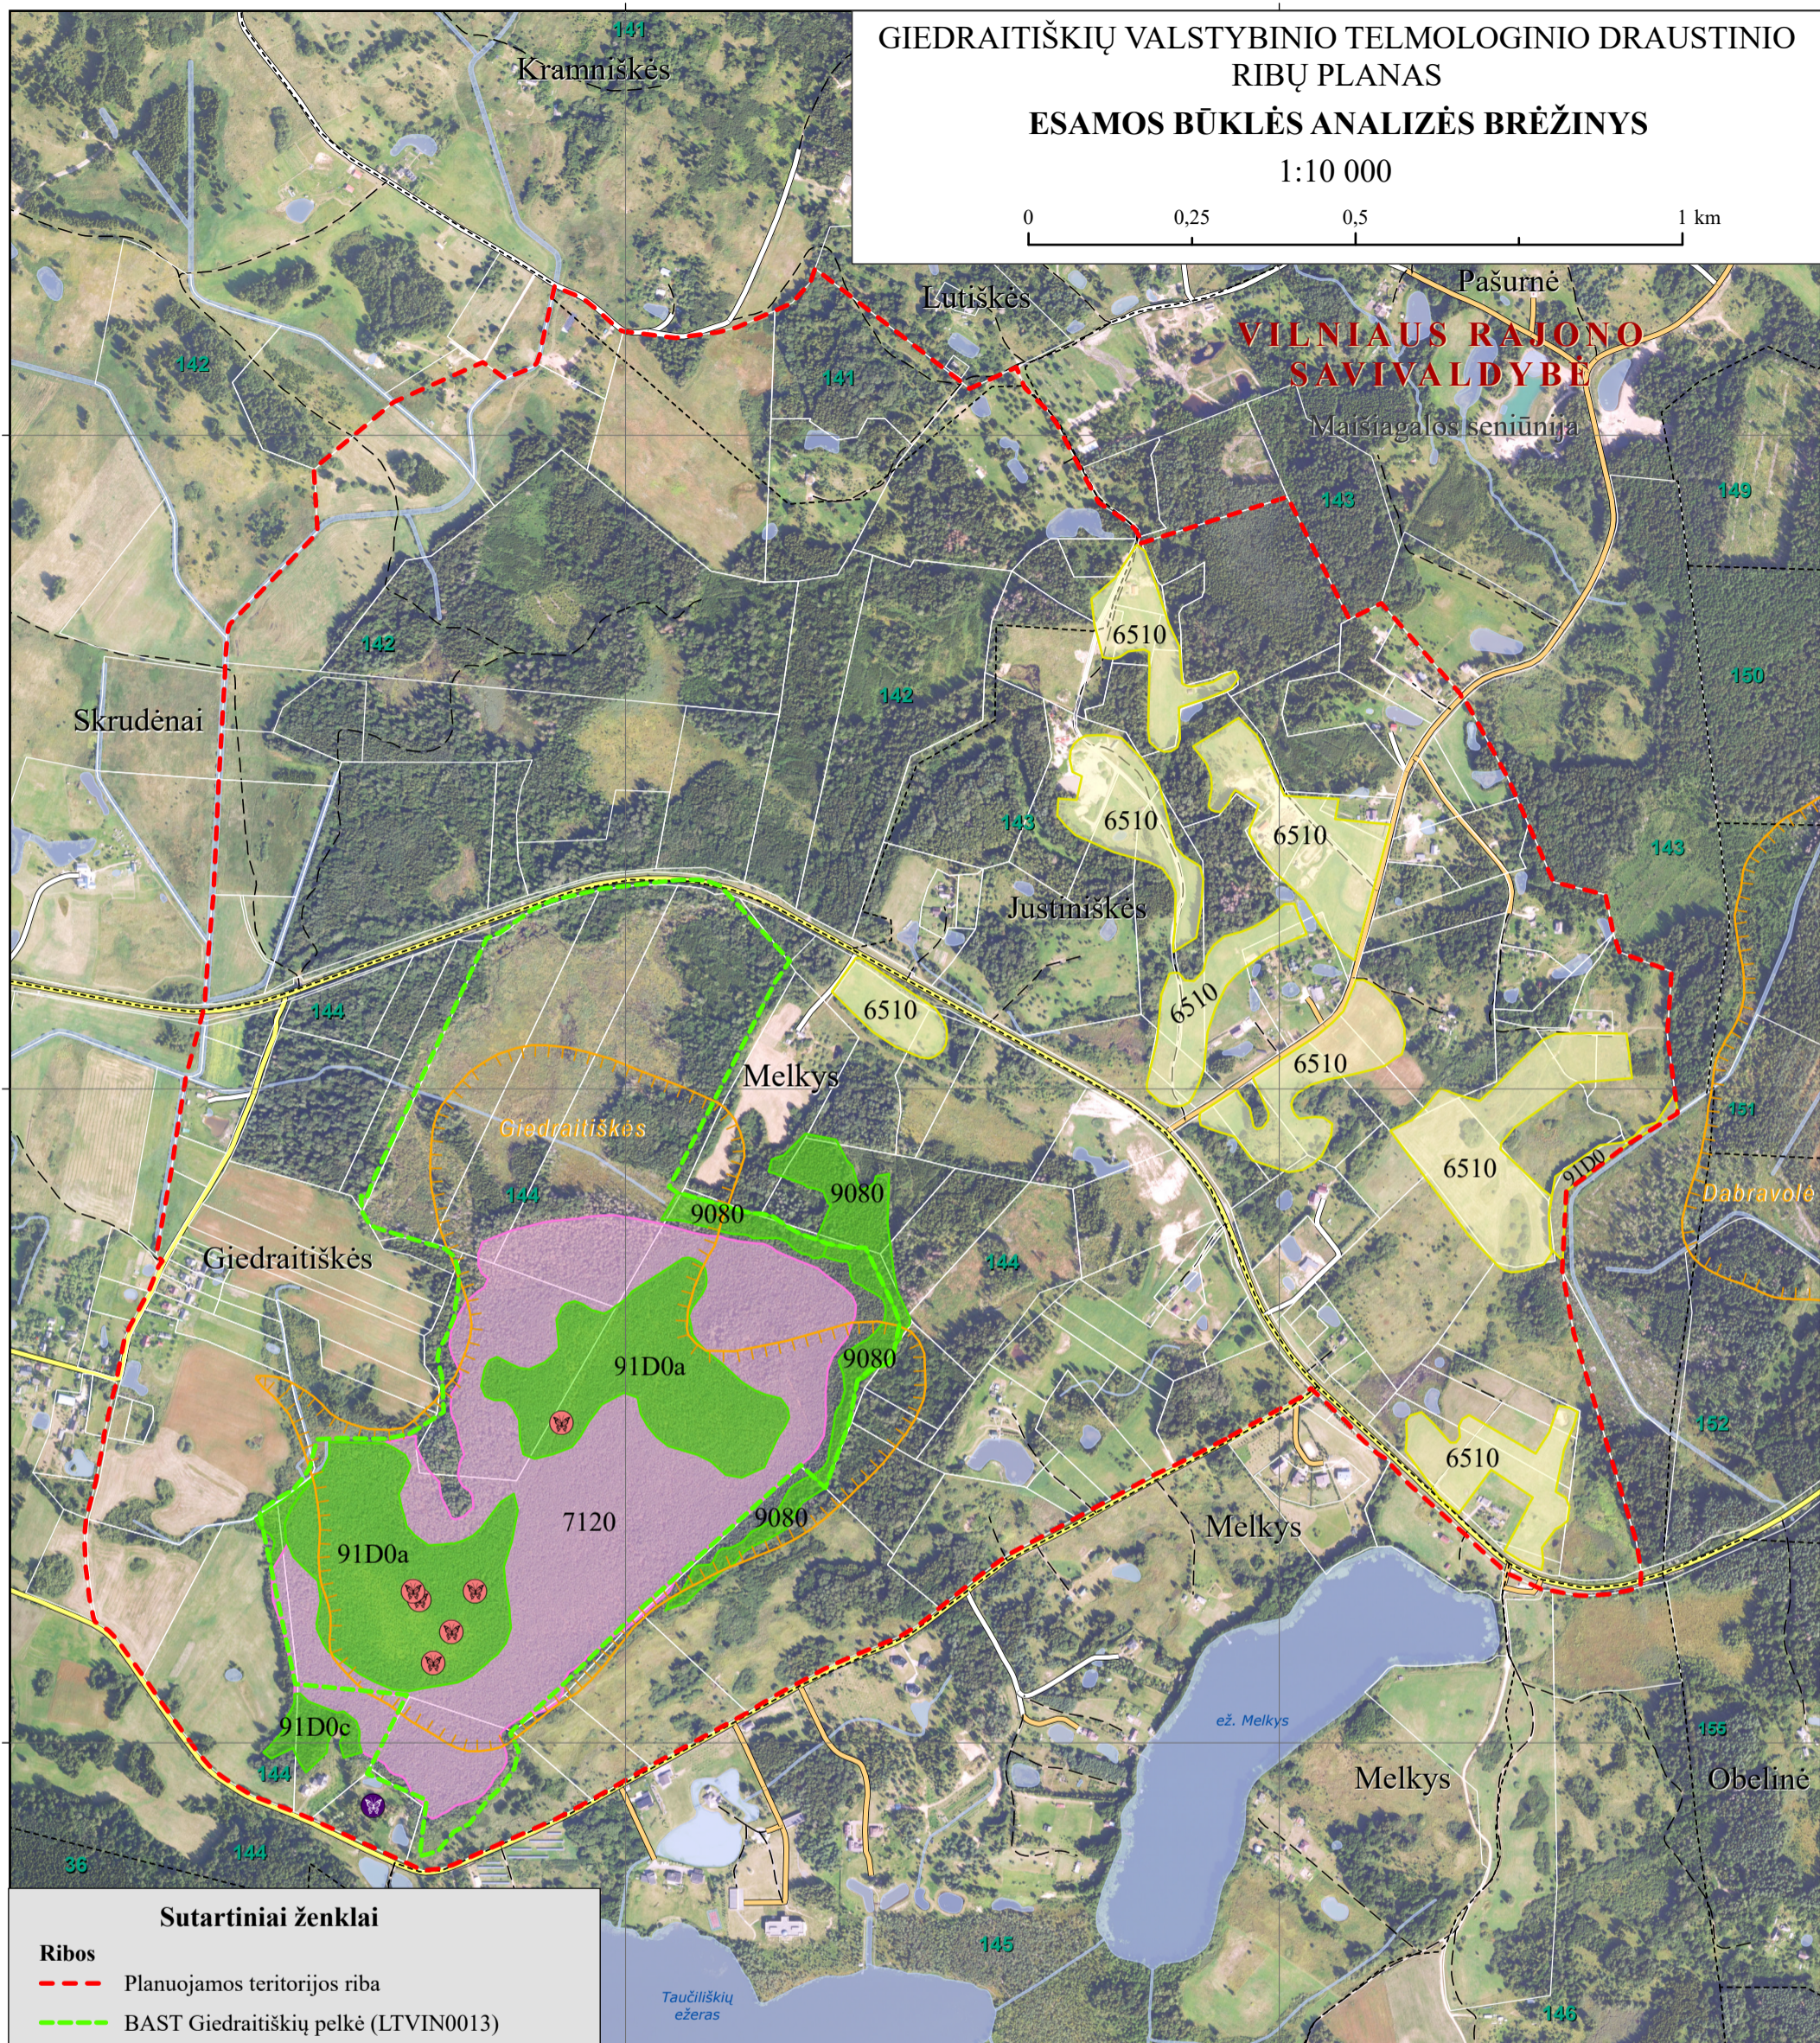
GIEDRAITIŠKIŲ VALSTYBINIO TELMOLOGINIO DRAUSTINIO RIBŲ PLANAS

ESAMOS BŪKLĖS ANALIZĖS BRĖŽINYS

1:10 000

0 0,25 0,5 1 km

141
Kramniškės
Pašurnė
Lutiškės
VILNIAUS RAJONO SAVIVALDYBĖ
Maišiagalos seniūnija
142
141
143
149
142
6510
142
150
Skrudėnai
142
6510
6510
143
143
Justiniškės
144
6510
6510
6510
Melkys
Giedraitiškės
6510
151
91D0
144
9080
9080
Dabravolė
Giedraitiškės
144
9080
91D0a
152
6510
7120
9080
Melkys
91D0a
ež. Melkys
91D0c
144
Melkys
155
Obelinė
144
36
145
Taučiliškių ežeras
146

Sutartiniai ženklai
Ribos
Planuojamos teritorijos riba
BAST Giedraitiškių pelkė (LTVIN0013)